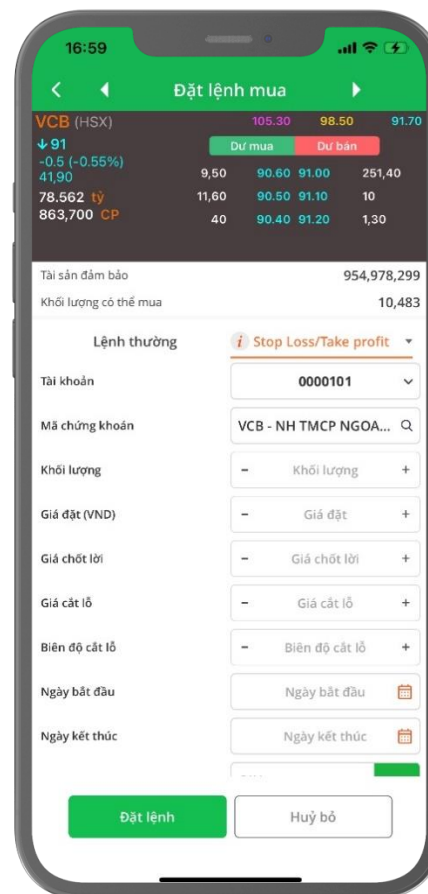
16:59

Đặt lệnh mua

VCB (HSX) 105.30 98.50 91.70

91
-0.5 (-0.55%)
41,90

78.562 tỷ
863,700 CP

| | Dư mua | Dư bán | |
|---|---|---|---|
| 9,50 | 90.60 | 91.00 | 251,40 |
| 11,60 | 90.50 | 91.10 | 10 |
| 40 | 90.40 | 91.20 | 1,30 |

Tài sản đảm bảo 954,978,299
Khối lượng có thể mua 10,483

Lệnh thường
Stop Loss/Take profit

Tài khoản 0000101
Mã chứng khoán VCB - NH TMCP NGOA...
Khối lượng − Khối lượng +
Giá đặt (VND) − Giá đặt +
Giá chốt lời − Giá chốt lời +
Giá cắt lỗ − Giá cắt lỗ +
Biên độ cắt lỗ − Biên độ cắt lỗ +
Ngày bắt đầu Ngày bắt đầu
Ngày kết thúc Ngày kết thúc

Đặt lệnh
Huỷ bỏ